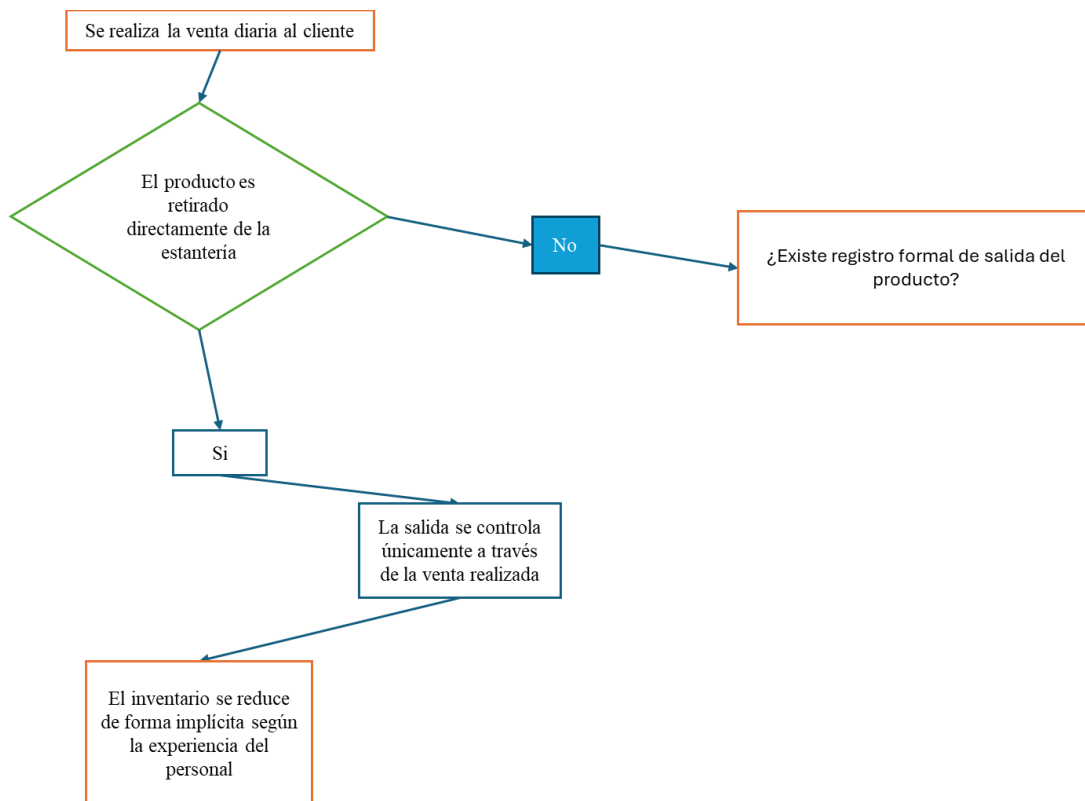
Se realiza la venta diaria al cliente

El producto es retirado directamente de la estantería

No

¿Existe registro formal de salida del producto?

Si

La salida se controla únicamente a través de la venta realizada

El inventario se reduce de forma implícita según la experiencia del personal